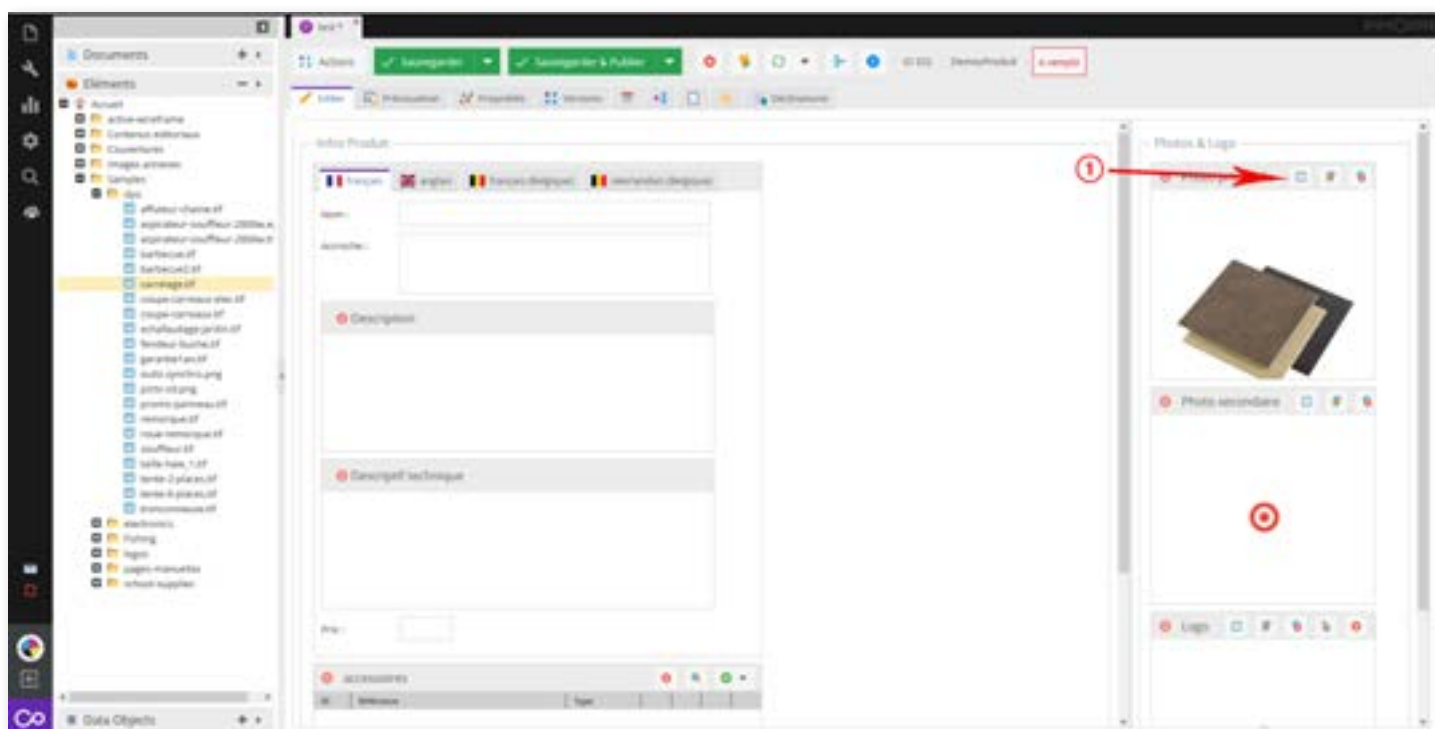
Documents

Eléments

Accueil

Samples

carrelage.tif

electronics

Fishing

logos

Data Objects

test

Actions

Sauvegarder

Sauvegarder & Publier

DemoProduit

Editer

Prévisualiser

Propriétés

Versions

Infos Produit

français

anglais

français (Belgique)

néerlandais (Belgique)

Nom :

Accroche :

Description

Descriptif technique

Prix :

accessoires

Référence

Type

Photos & Logo

①

Photo secondaire

Logo